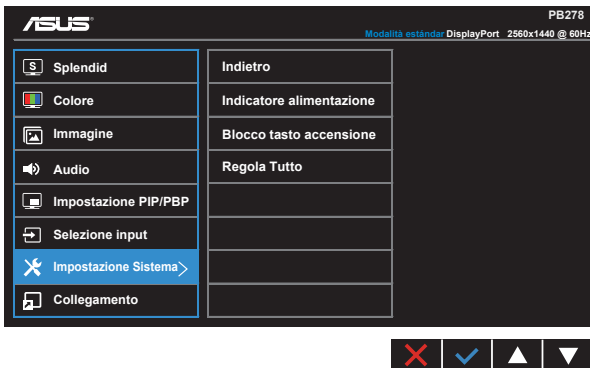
ASUS

PB278

Modalità standard DisplayPort 2560x1440 @ 60Hz

Splendid
Colore
Immagine
Audio
Impostazione PIP/PBP
Selezione input
Impostazione Sistema
Collegamento

Indietro
Indicatore alimentazione
Blocco tasto accensione
Regola Tutto